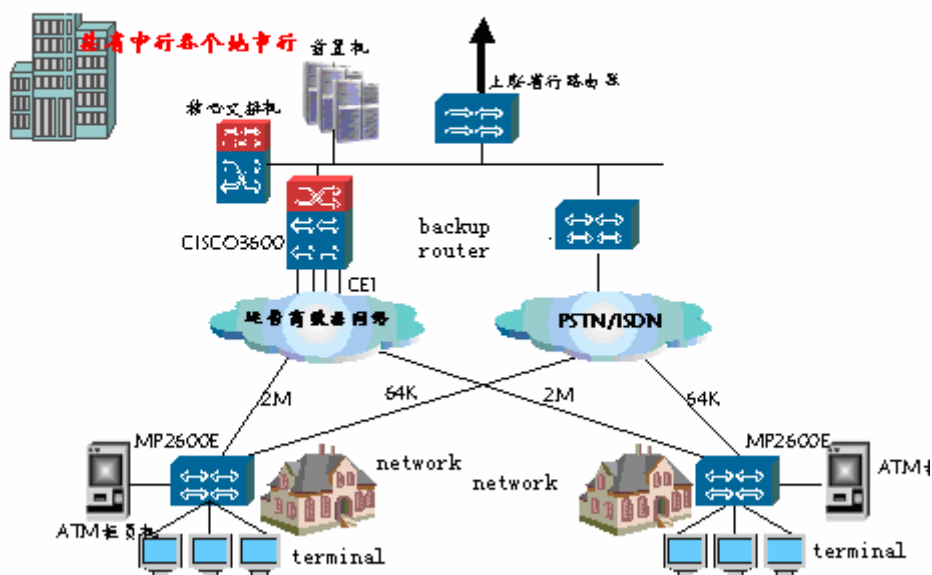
某省中行各个地市行

前置机

上联省行路由器

核心交换机

CISCO3600

backup router

CE1

运营商数据网络

PSTN/ISDN

2M

64K

2M

64K

MP2600E

MP2600E

network

network

ATM柜员机

ATM柜

terminal

terminal